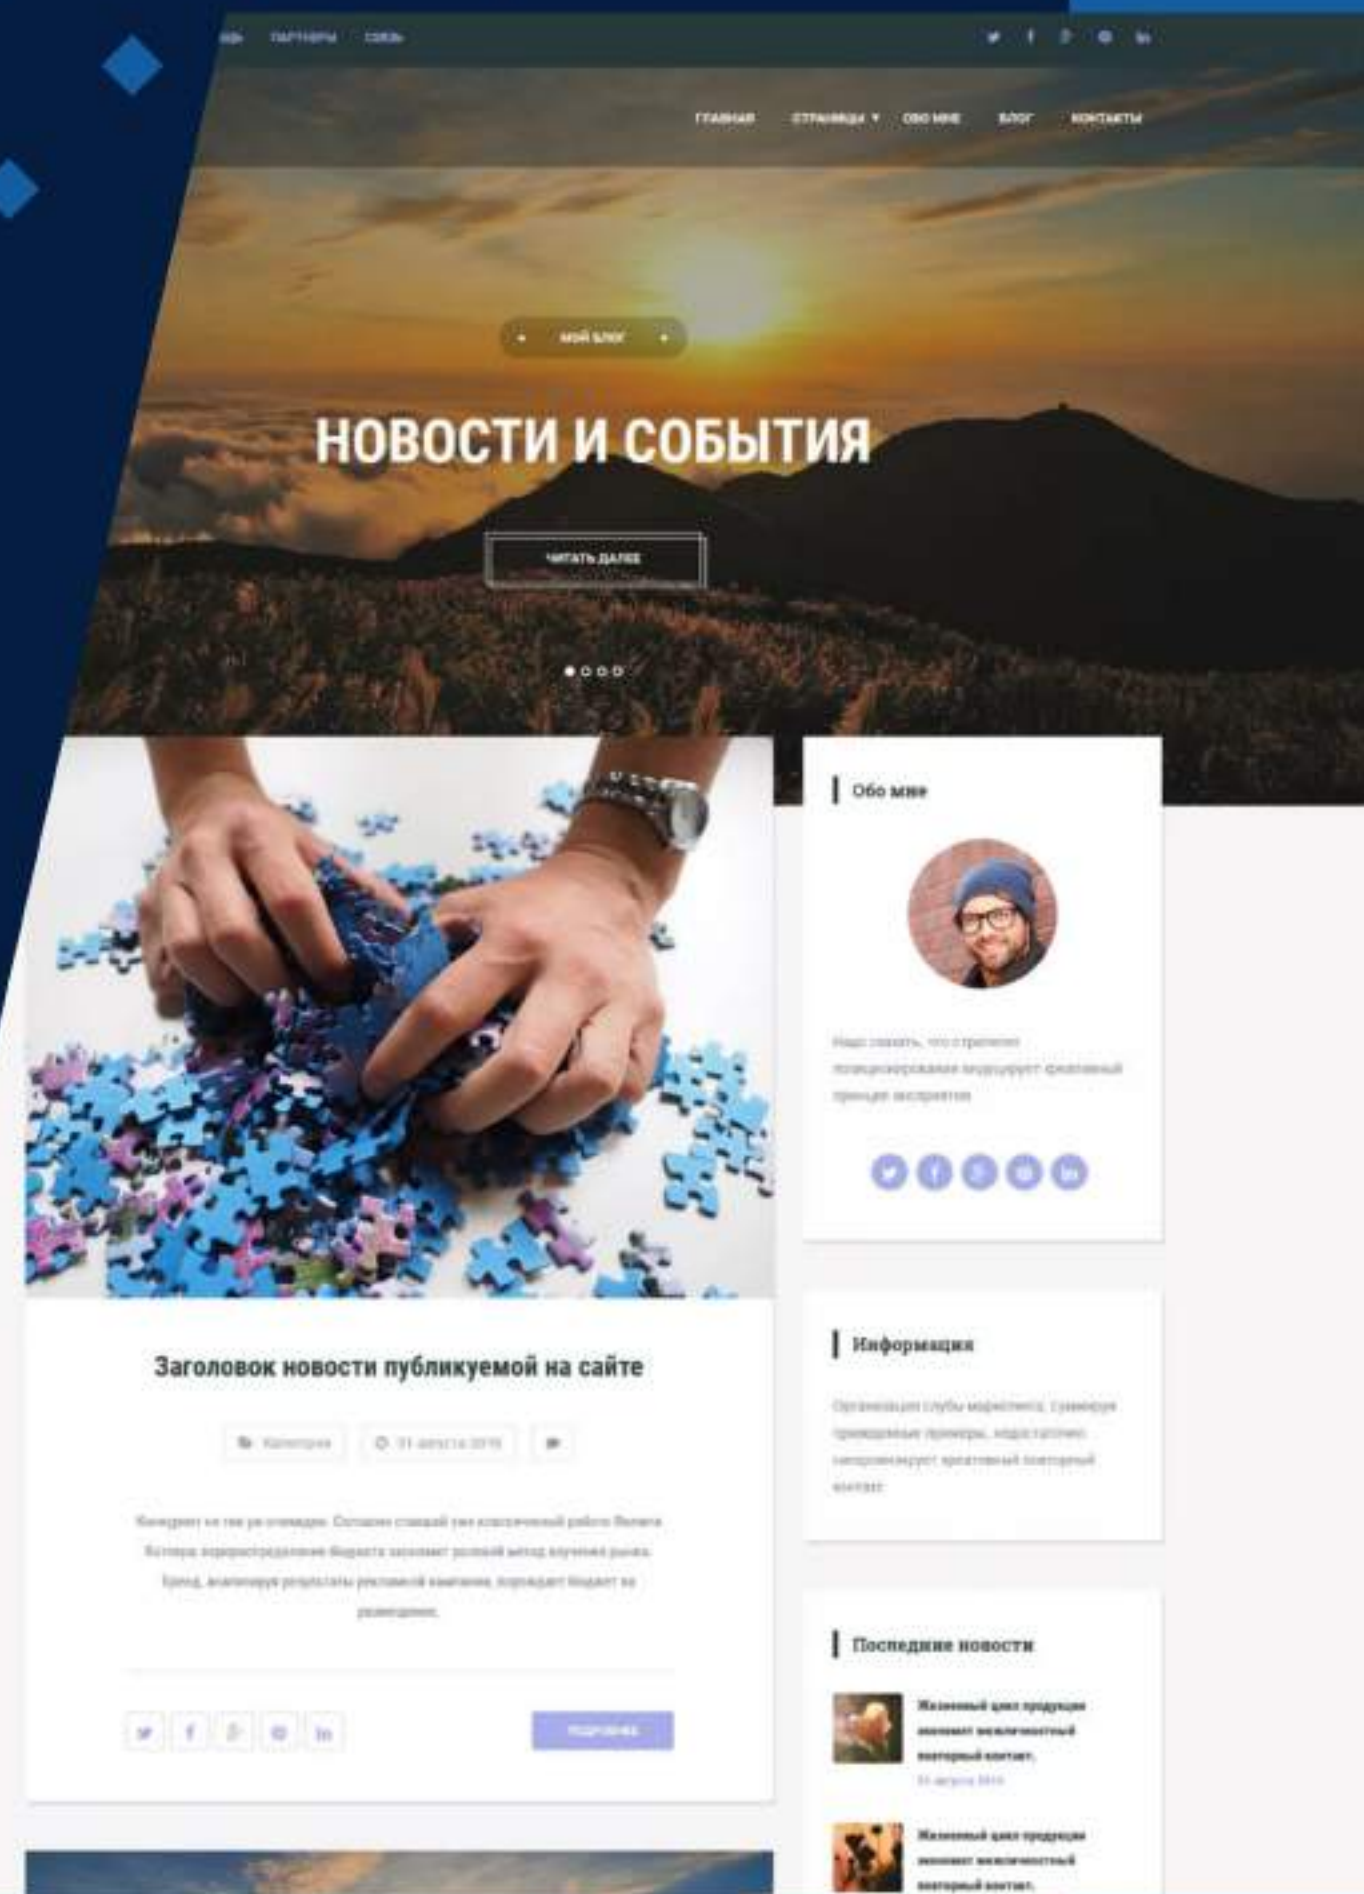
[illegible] ПАРТНЕРЫ СВЯЗЬ

ГЛАВНАЯ СТРАНИЦЫ ОБО МНЕ БЛОГ КОНТАКТЫ

МОЙ БЛОГ

НОВОСТИ И СОБЫТИЯ

ЧИТАТЬ ДАЛЕЕ

Обо мне

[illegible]

Заголовок новости публикуемой на сайте

Категория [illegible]

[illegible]

ПОДРОБНЕЕ

Информация

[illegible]

Последние новости

Жизненный цикл продукции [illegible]

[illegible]

Жизненный цикл продукции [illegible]